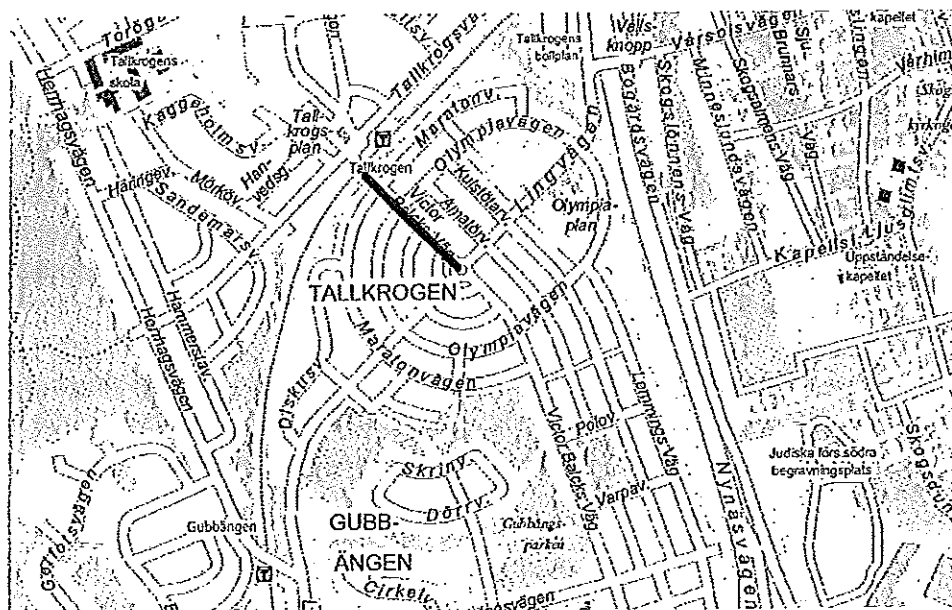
Torget
Talkrogens skola
Herrhagsvägen
Kaggeholmsv.
Tallkrogsv.
Tallkrogens bollplan
Vetskopp
Varsolsväg
Sju-Brunnars
kapellet
Tall-krogsplan
Han-vedsg.
Haringev.
Mörköv
Sandemarsv.
Tallkrogen
Maratonv.
Olympiavägen
Kulstötarv.
Lingvägen
Victor Balcks Väg
Atmalöv.
Olympiaplan
Bogårdsvägen
Skogslönnens Väg
Minneslundsvägen
Skogsgumnens Väg
Kapellst.
Ljusglimtsv.
Uppståndelsekapellet
TALLKROGEN
Hammelstav.
Herrhagsvägen
Maratonvägen
Olympiavägen
Diskusv.
Poloy.
Lennings Väg
Victor Balcks Väg
Nynäsvägen
Judiska förs södra begravningsplats
Skrinv.
Dörrv.
Varpav.
Gubbängsparken
Gubbängen
GUBB-ÄNGEN
Cirkelv.
Gårdsvägen